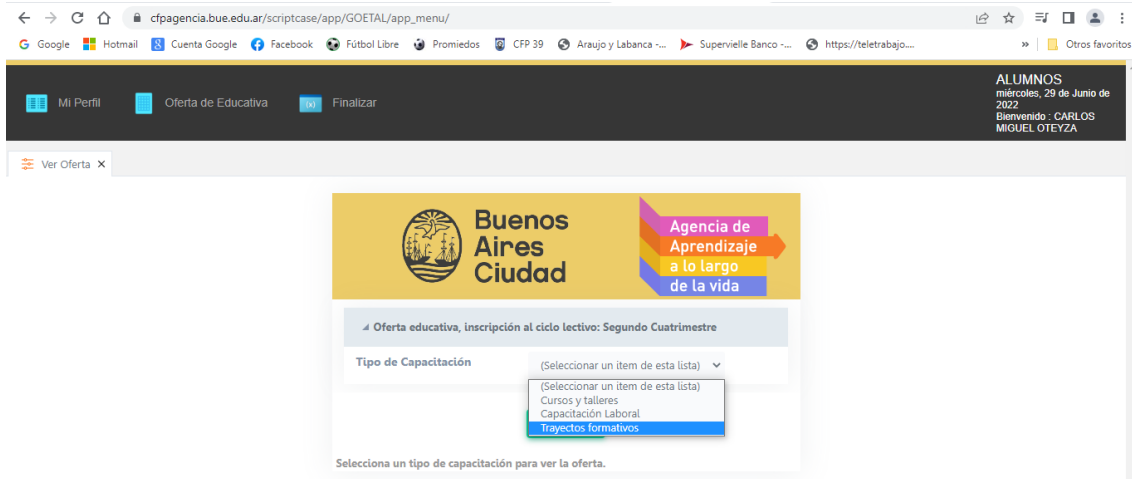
cfpagencia.bue.edu.ar/scriptcase/app/GOETAL/app_menu/

Google Hotmail Cuenta Google Facebook Fútbol Libre Promiedos CFP 39 Araujo y Labanca -... Supervielle Banco -... https://teletrabajo.... » Otros favoritos

Mi Perfil Oferta de Educativa Finalizar

ALUMNOS
miércoles, 29 de Junio de 2022
Bienvenido : CARLOS MIGUEL OTEYZA

Ver Oferta ✕

Buenos Aires Ciudad

Agencia de Aprendizaje a lo largo de la vida

Oferta educativa, inscripción al ciclo lectivo: Segundo Cuatrimestre

Tipo de Capacitación (Seleccionar un item de esta lista)

(Seleccionar un item de esta lista)
Cursos y talleres
Capacitación Laboral
Trayectos formativos

Selecciona un tipo de capacitación para ver la oferta.